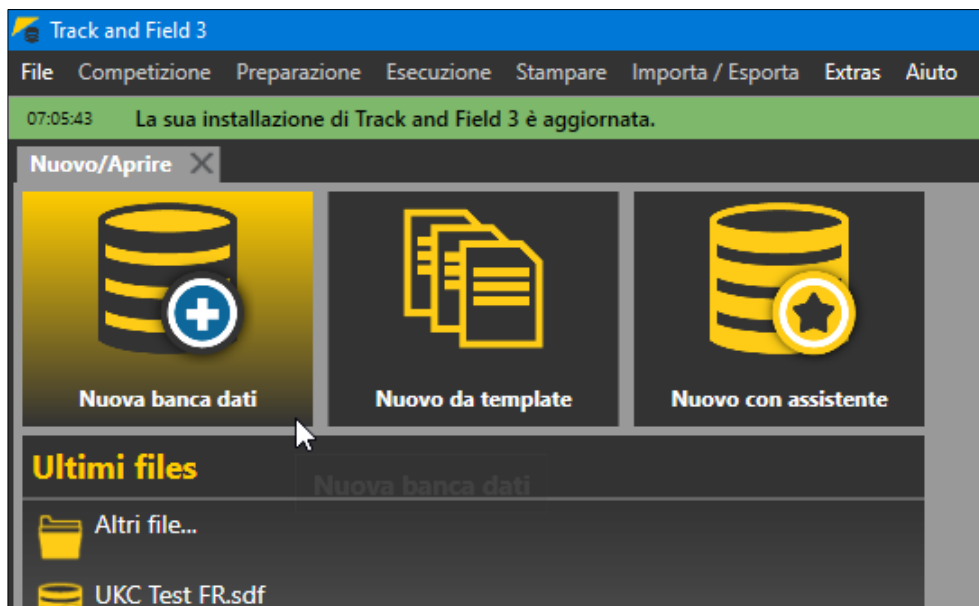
Track and Field 3

File Competizione Preparazione Esecuzione Stampare Importa / Esporta Extras Aiuto

07:05:43 La sua installazione di Track and Field 3 è aggiornata.

Nuovo/Aprire

Nuova banca dati

Nuovo da template

Nuovo con assistente

Ultimi files

Nuova banca dati

Altri file...

UKC Test FR.sdf